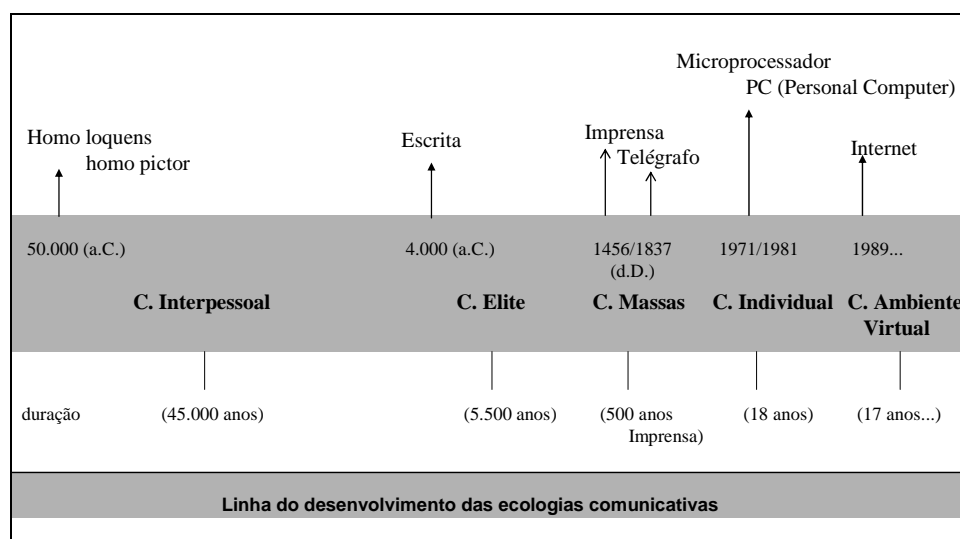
Microprocessador
PC (Personal Computer)

Homo loquens
homo pictor

Escrita

Imprensa
Telégrafo

Internet

50.000 (a.C.)

4.000 (a.C.)

1456/1837
(d.D.)

1971/1981

1989...

C. Interpessoal

C. Elite

C. Massas

C. Individual

C. Ambiente
Virtual

duração

(45.000 anos)

(5.500 anos)

(500 anos
Imprensa)

(18 anos)

(17 anos...)

Linha do desenvolvimento das ecologias comunicativas